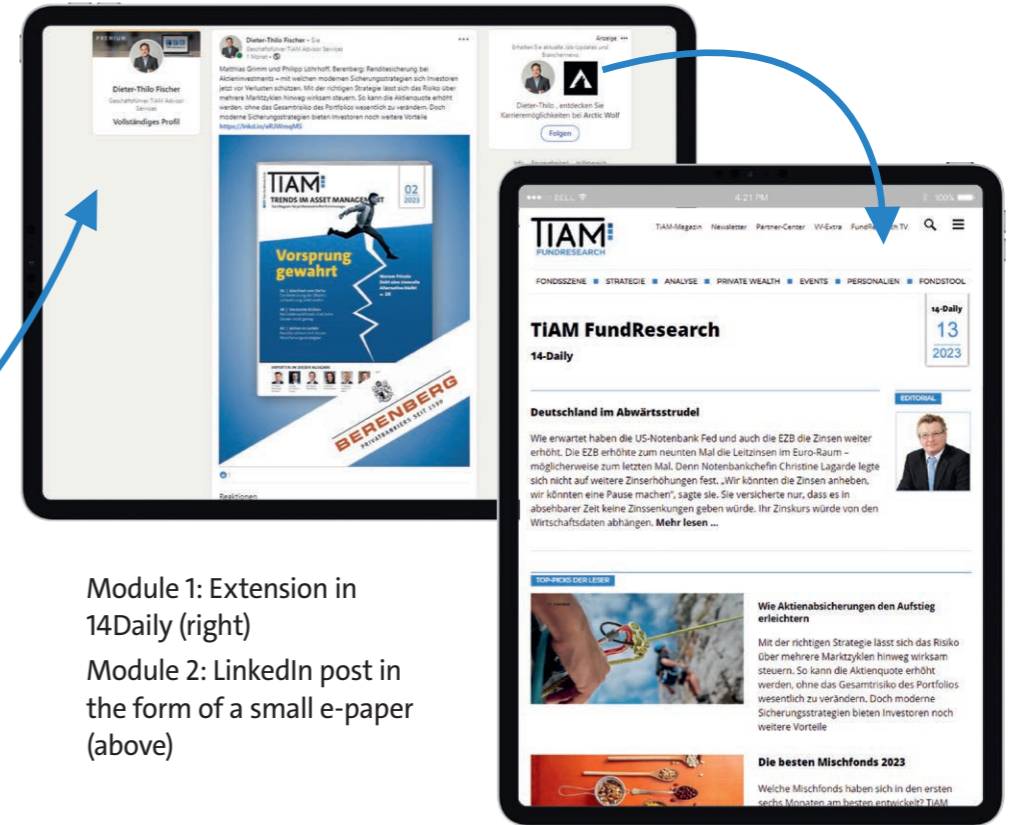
PREMIUM

Dieter-Thilo Fischer

Geschäftsführer TiAM Advisor Services

Vollständiges Profil

Dieter-Thilo Fischer • Sie
Geschäftsführer TiAM Advisor Services
1 Monat •

Matthias Grimm und Philipp Löhrhoff, Berenberg: Renditesicherung bei Aktieninvestments – mit welchen modernen Sicherungsstrategien sich Investoren jetzt vor Verlusten schützen. Mit der richtigen Strategie lässt sich das Risiko über mehrere Marktzyklen hinweg wirksam steuern. So kann die Aktienquote erhöht werden, ohne das Gesamtrisiko des Portfolios wesentlich zu verändern. Doch moderne Sicherungsstrategien bieten Investoren noch weitere Vorteile
https://lnkd.in/eRJWmqMS

TiAM
TRENDS IM ASSET MANAGEMENT
02 2023
Vorsprung gewahrt
BERENBERG
PRIVATBANKIERS SEIT 1590

Reaktionen

Anzeige
Erhalten Sie aktuelle Job-Updates und Branchennews.
Dieter-Thilo , entdecken Sie Karrieremöglichkeiten bei Arctic Wolf
Folgen

BELL 4:21 PM 100%

TiAM FUNDRESEARCH
TiAM-Magazin Newsletter Partner-Center VV-Extra FundResearch TV

FONDSSZENE ■ STRATEGIE ■ ANALYSE ■ PRIVATE WEALTH ■ EVENTS ■ PERSONALIEN ■ FONDSTOOL

TiAM FundResearch
14-Daily

14-Daily
13
2023

EDITORIAL

Deutschland im Abwärtsstrudel

Wie erwartet haben die US-Notenbank Fed und auch die EZB die Zinsen weiter erhöht. Die EZB erhöhte zum neunten Mal die Leitzinsen im Euro-Raum – möglicherweise zum letzten Mal. Denn Notenbankchefin Christine Lagarde legte sich nicht auf weitere Zinserhöhungen fest. „Wir könnten die Zinsen anheben, wir könnten eine Pause machen", sagte sie. Sie versicherte nur, dass es in absehbarer Zeit keine Zinssenkungen geben würde. Ihr Zinskurs würde von den Wirtschaftsdaten abhängen. Mehr lesen ...

TOP-PICKS DER LESER

Wie Aktienabsicherungen den Aufstieg erleichtern

Mit der richtigen Strategie lässt sich das Risiko über mehrere Marktzyklen hinweg wirksam steuern. So kann die Aktienquote erhöht werden, ohne das Gesamtrisiko des Portfolios wesentlich zu verändern. Doch moderne Sicherungsstrategien bieten Investoren noch weitere Vorteile

Die besten Mischfonds 2023

Welche Mischfonds haben sich in den ersten sechs Monaten am besten entwickelt? TiAM

Module 1: Extension in 14Daily (right)

Module 2: LinkedIn post in the form of a small e-paper (above)